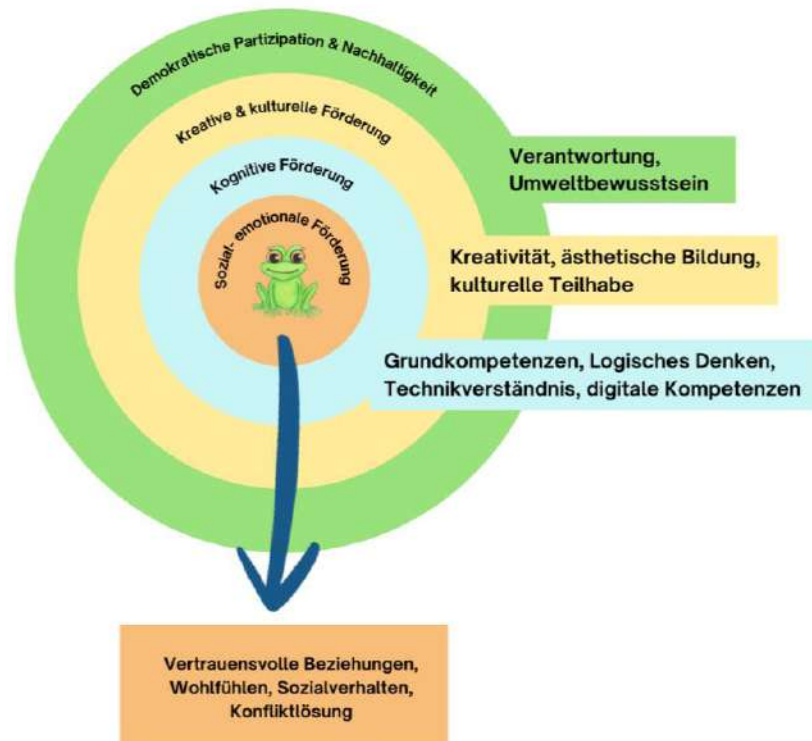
Demokratische Partizipation & Nachhaltigkeit

Kreative & kulturelle Förderung

Kognitive Förderung

Sozial- emotionale Förderung

Verantwortung, Umweltbewusstsein

Kreativität, ästhetische Bildung, kulturelle Teilhabe

Grundkompetenzen, Logisches Denken, Technikverständnis, digitale Kompetenzen

Vertrauensvolle Beziehungen, Wohlfühlen, Sozialverhalten, Konfliktlösung